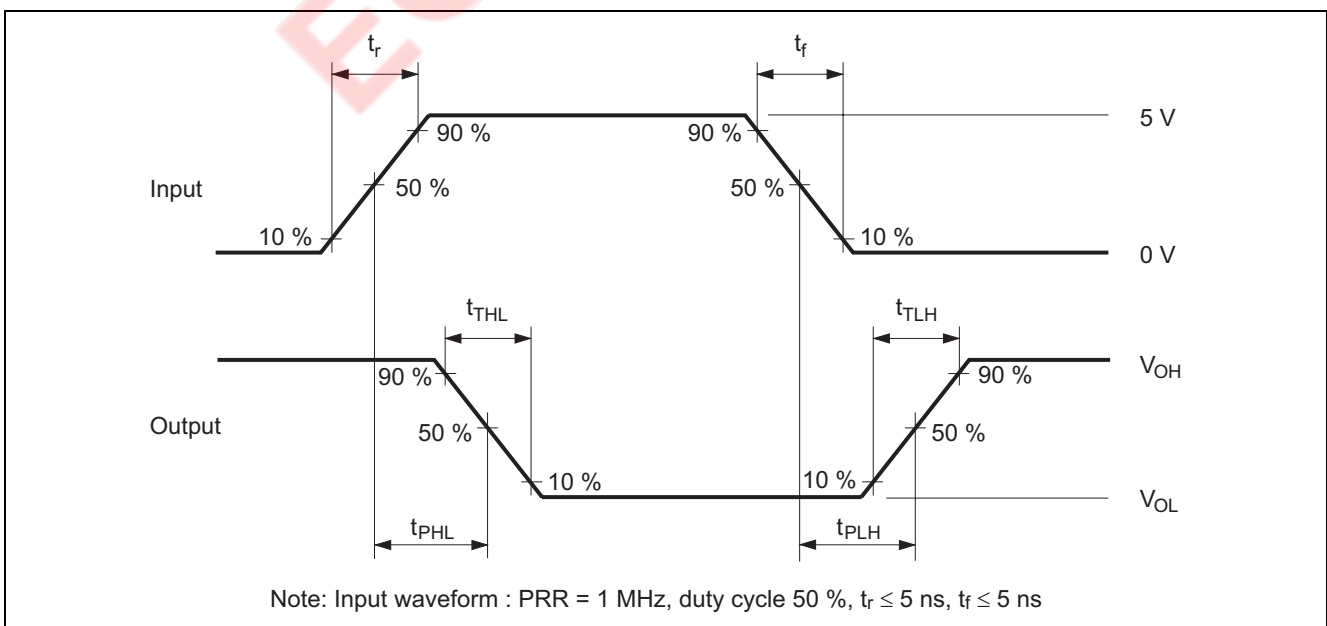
$t_r$

$t_f$

5 V

90 %

90 %

Input

50 %

50 %

10 %

10 %

0 V

$t_{THL}$

$t_{TLH}$

$V_{OH}$

90 %

90 %

Output

50 %

50 %

10 %

10 %

$V_{OL}$

$t_{PHL}$

$t_{PLH}$

Note: Input waveform : PRR = 1 MHz, duty cycle 50 %, $t_r \leq 5$ ns, $t_f \leq 5$ ns